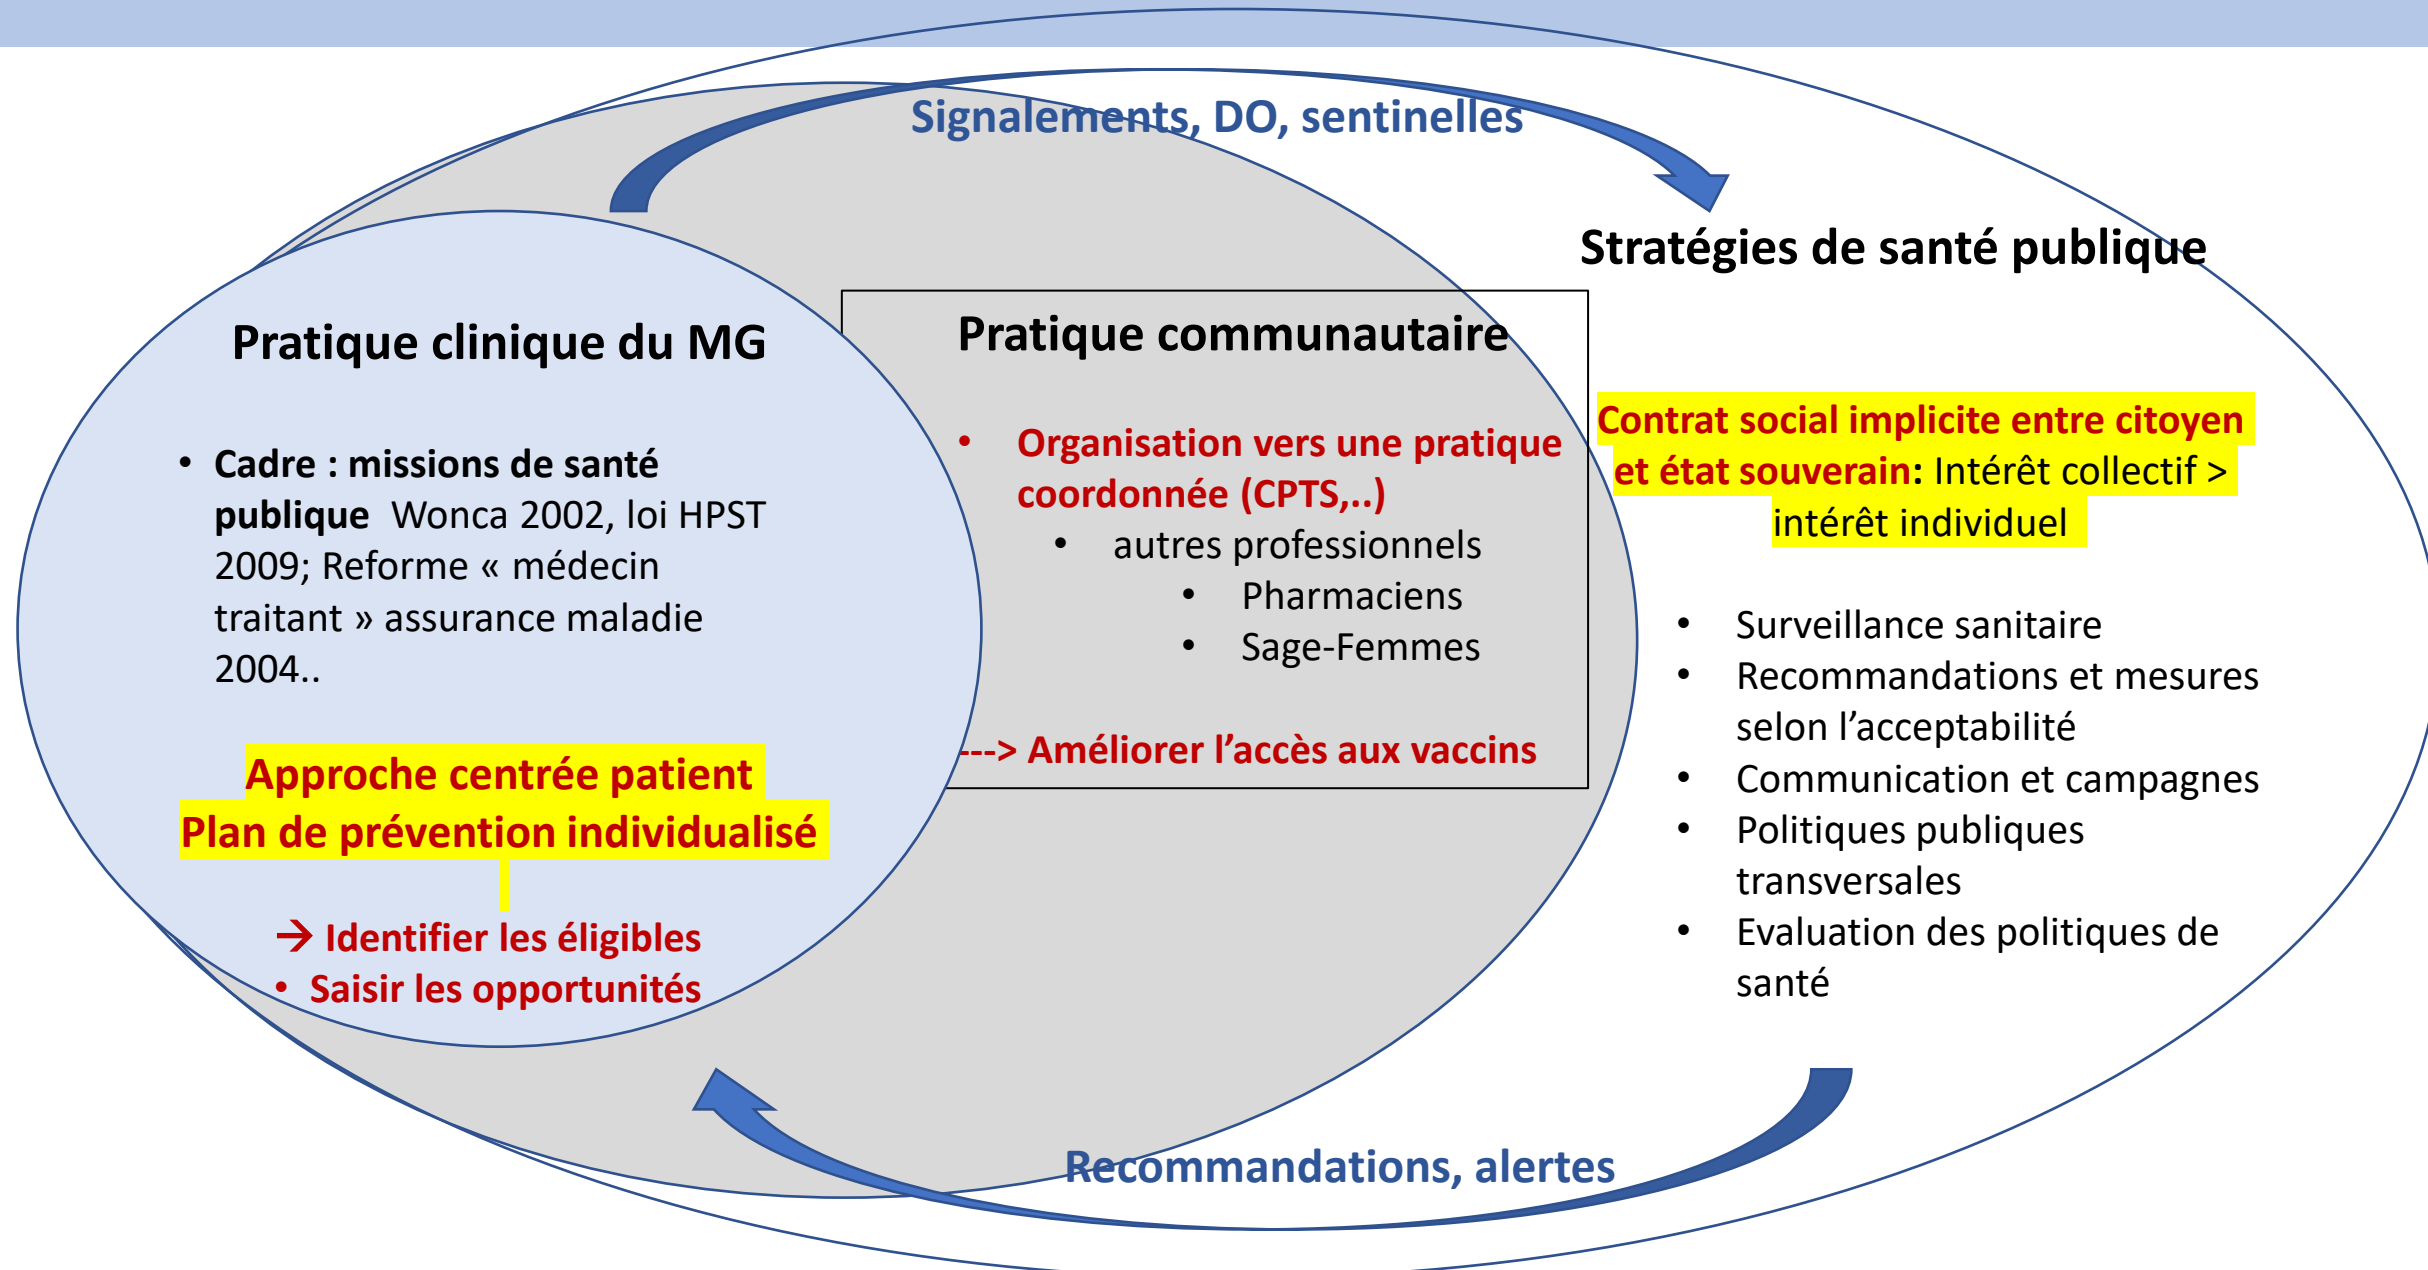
Signalements, DO, sentinelles

Stratégies de santé publique

Pratique clinique du MG

• Cadre : missions de santé publique Wonca 2002, loi HPST 2009; Reforme « médecin traitant » assurance maladie 2004..

Approche centrée patient
Plan de prévention individualisé

→ Identifier les éligibles
• Saisir les opportunités

Pratique communautaire

• Organisation vers une pratique coordonnée (CPTS,..)
  • autres professionnels
    • Pharmaciens
    • Sage-Femmes

---> Améliorer l'accès aux vaccins

Contrat social implicite entre citoyen et état souverain: Intérêt collectif > intérêt individuel

• Surveillance sanitaire
• Recommandations et mesures selon l'acceptabilité
• Communication et campagnes
• Politiques publiques transversales
• Evaluation des politiques de santé

Recommandations, alertes